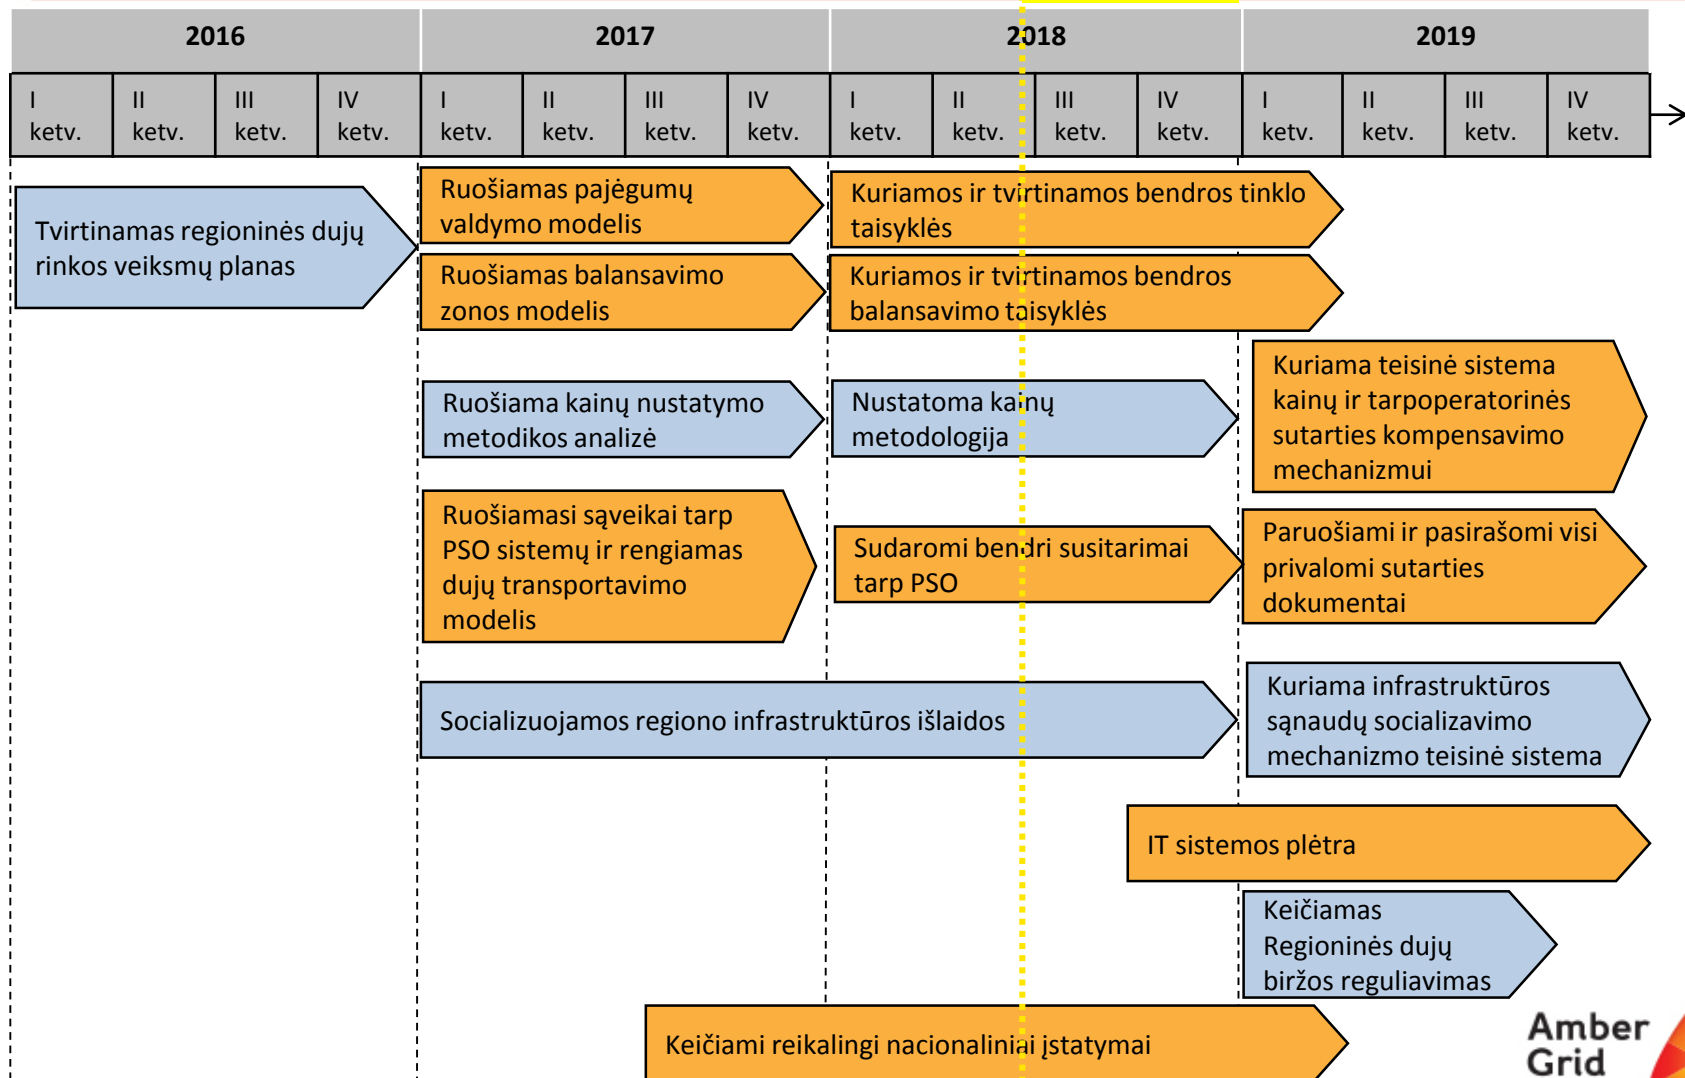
| 2016 | | | | 2017 | | | | 2018 | | | | 2019 | | | |
|---|---|---|---|---|---|---|---|---|---|---|---|---|---|---|---|
| I ketv. | II ketv. | III ketv. | IV ketv. | I ketv. | II ketv. | III ketv. | IV ketv. | I ketv. | II ketv. | III ketv. | IV ketv. | I ketv. | II ketv. | III ketv. | IV ketv. |

Tvirtinamas regioninės dujų rinkos veiksmų planas

Ruošiamas pajėgumų valdymo modelis

Kuriamos ir tvirtinamos bendros tinklo taisyklės

Ruošiamas balansavimo zonos modelis

Kuriamos ir tvirtinamos bendros balansavimo taisyklės

Kuriama teisinė sistema kainų ir tarpoperatorinės sutarties kompensavimo mechanizmui

Ruošiama kainų nustatymo metodikos analizė

Nustatoma kainų metodologija

Ruošiamasi sąveikai tarp PSO sistemų ir rengiamas dujų transportavimo modelis

Sudaromi bendri susitarimai tarp PSO

Paruošiami ir pasirašomi visi privalomi sutarties dokumentai

Socializuojamos regiono infrastruktūros išlaidos

Kuriama infrastruktūros sąnaudų socializavimo mechanizmo teisinė sistema

IT sistemos plėtra

Keičiamas Regioninės dujų biržos reguliavimas

Keičiami reikalingi nacionaliniai įstatymai

Amber Grid